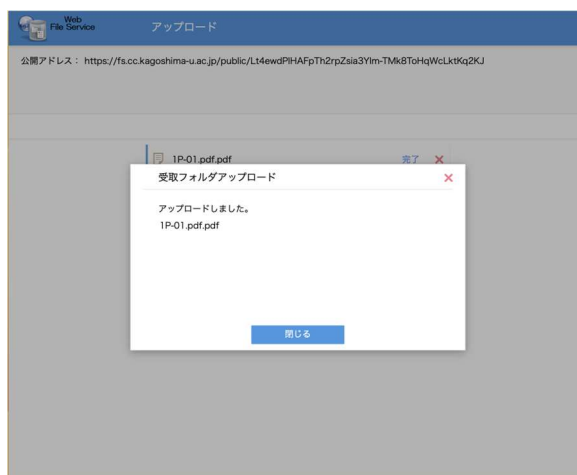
Web File Service

アップロード

公開アドレス： https://fs.cc.kagoshima-u.ac.jp/public/Lt4ewdPIHAFpTh2rpZsia3Ylm-TMk8ToHqWcLktKq2KJ

1P-01.pdf.pdf

完了 ✕

受取フォルダアップロード

✕

アップロードしました。
1P-01.pdf.pdf

閉じる